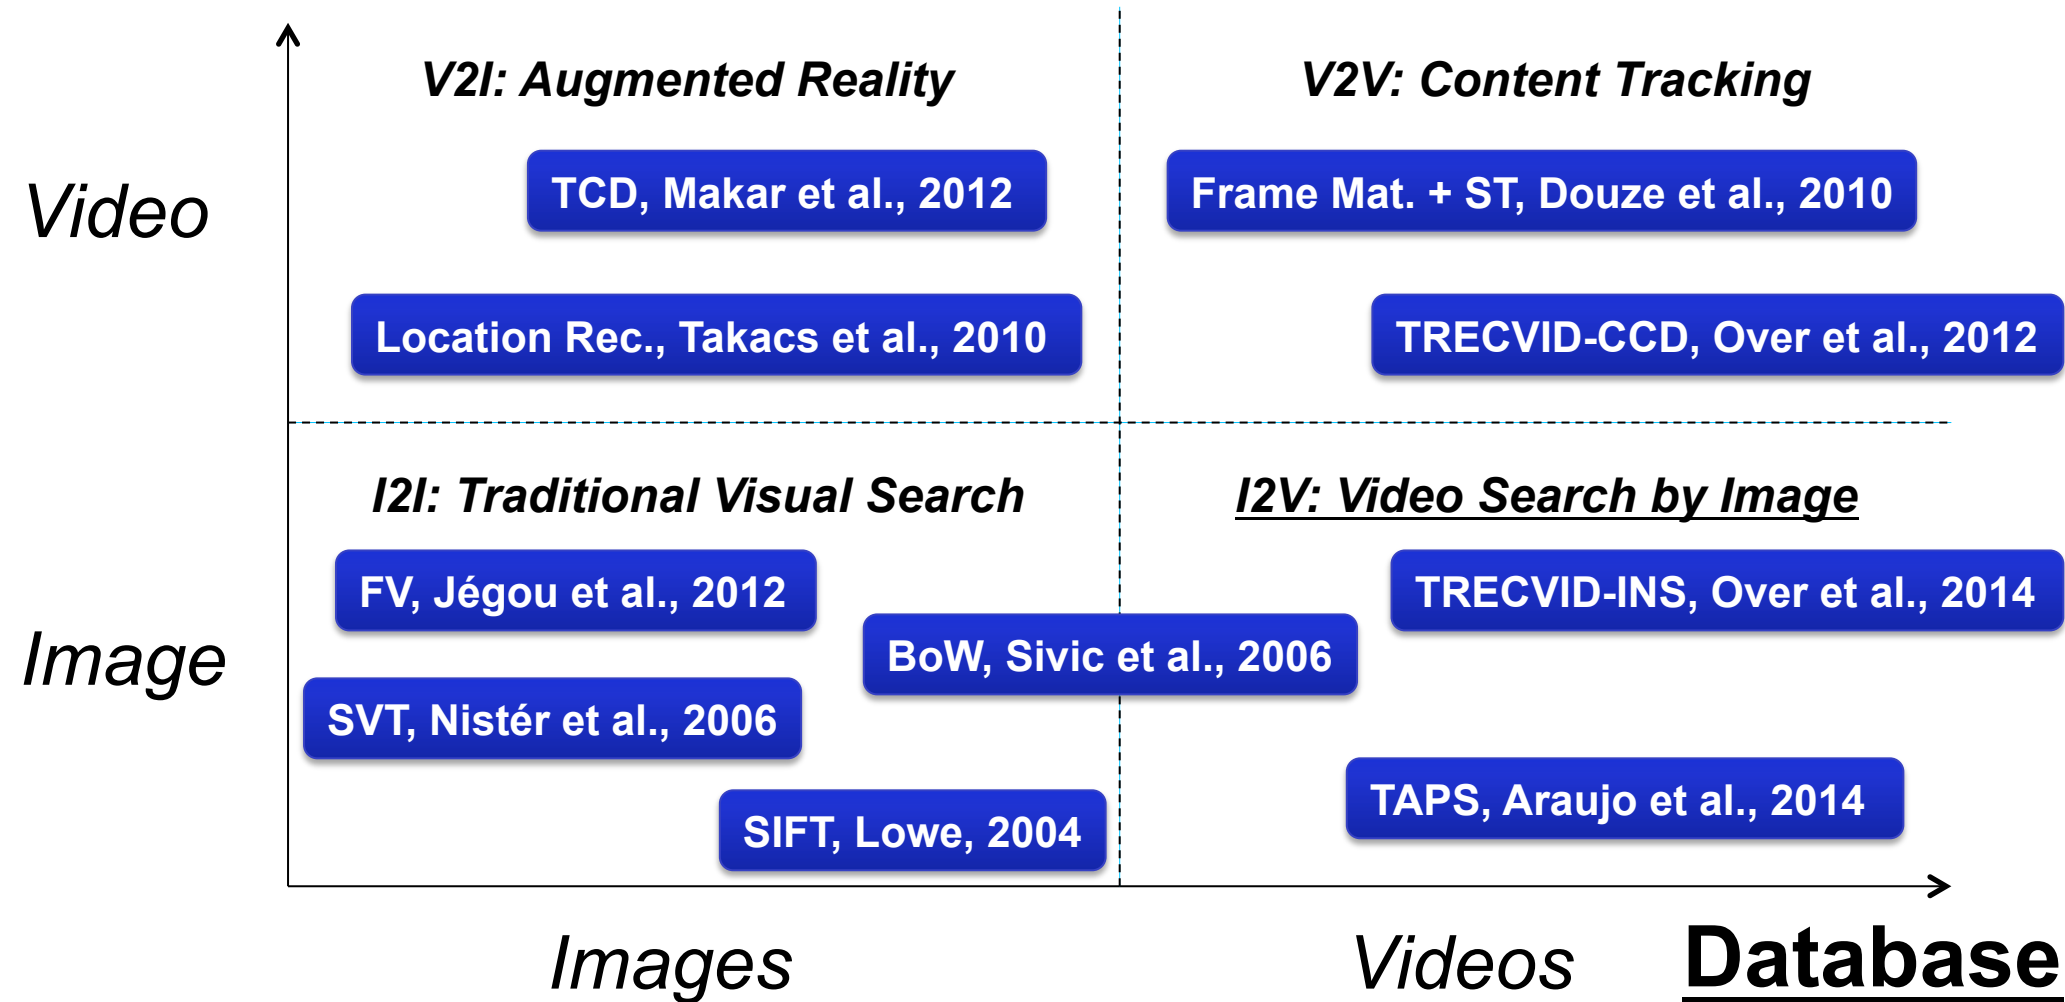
V2I: Augmented Reality

V2V: Content Tracking

Video

TCD, Makar et al., 2012

Frame Mat. + ST, Douze et al., 2010

Location Rec., Takacs et al., 2010

TRECVID-CCD, Over et al., 2012

I2I: Traditional Visual Search

I2V: Video Search by Image

FV, Jégou et al., 2012

TRECVID-INS, Over et al., 2014

Image

BoW, Sivic et al., 2006

SVT, Nistér et al., 2006

TAPS, Araujo et al., 2014

SIFT, Lowe, 2004

Images

Videos

Database